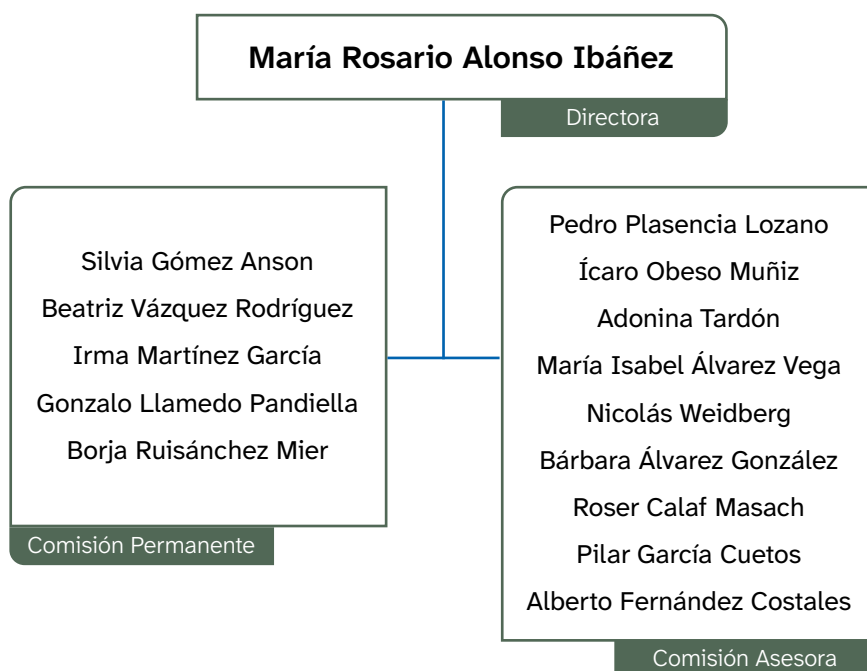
María Rosario Alonso Ibáñez

Directora

Silvia Gómez Anson
Beatriz Vázquez Rodríguez
Irma Martínez García
Gonzalo Llamedo Pandiella
Borja Ruisánchez Mier

Comisión Permanente

Pedro Plasencia Lozano
Ícaro Obeso Muñiz
Adonina Tardón
María Isabel Álvarez Vega
Nicolás Weidberg
Bárbara Álvarez González
Roser Calaf Masach
Pilar García Cuetos
Alberto Fernández Costales

Comisión Asesora